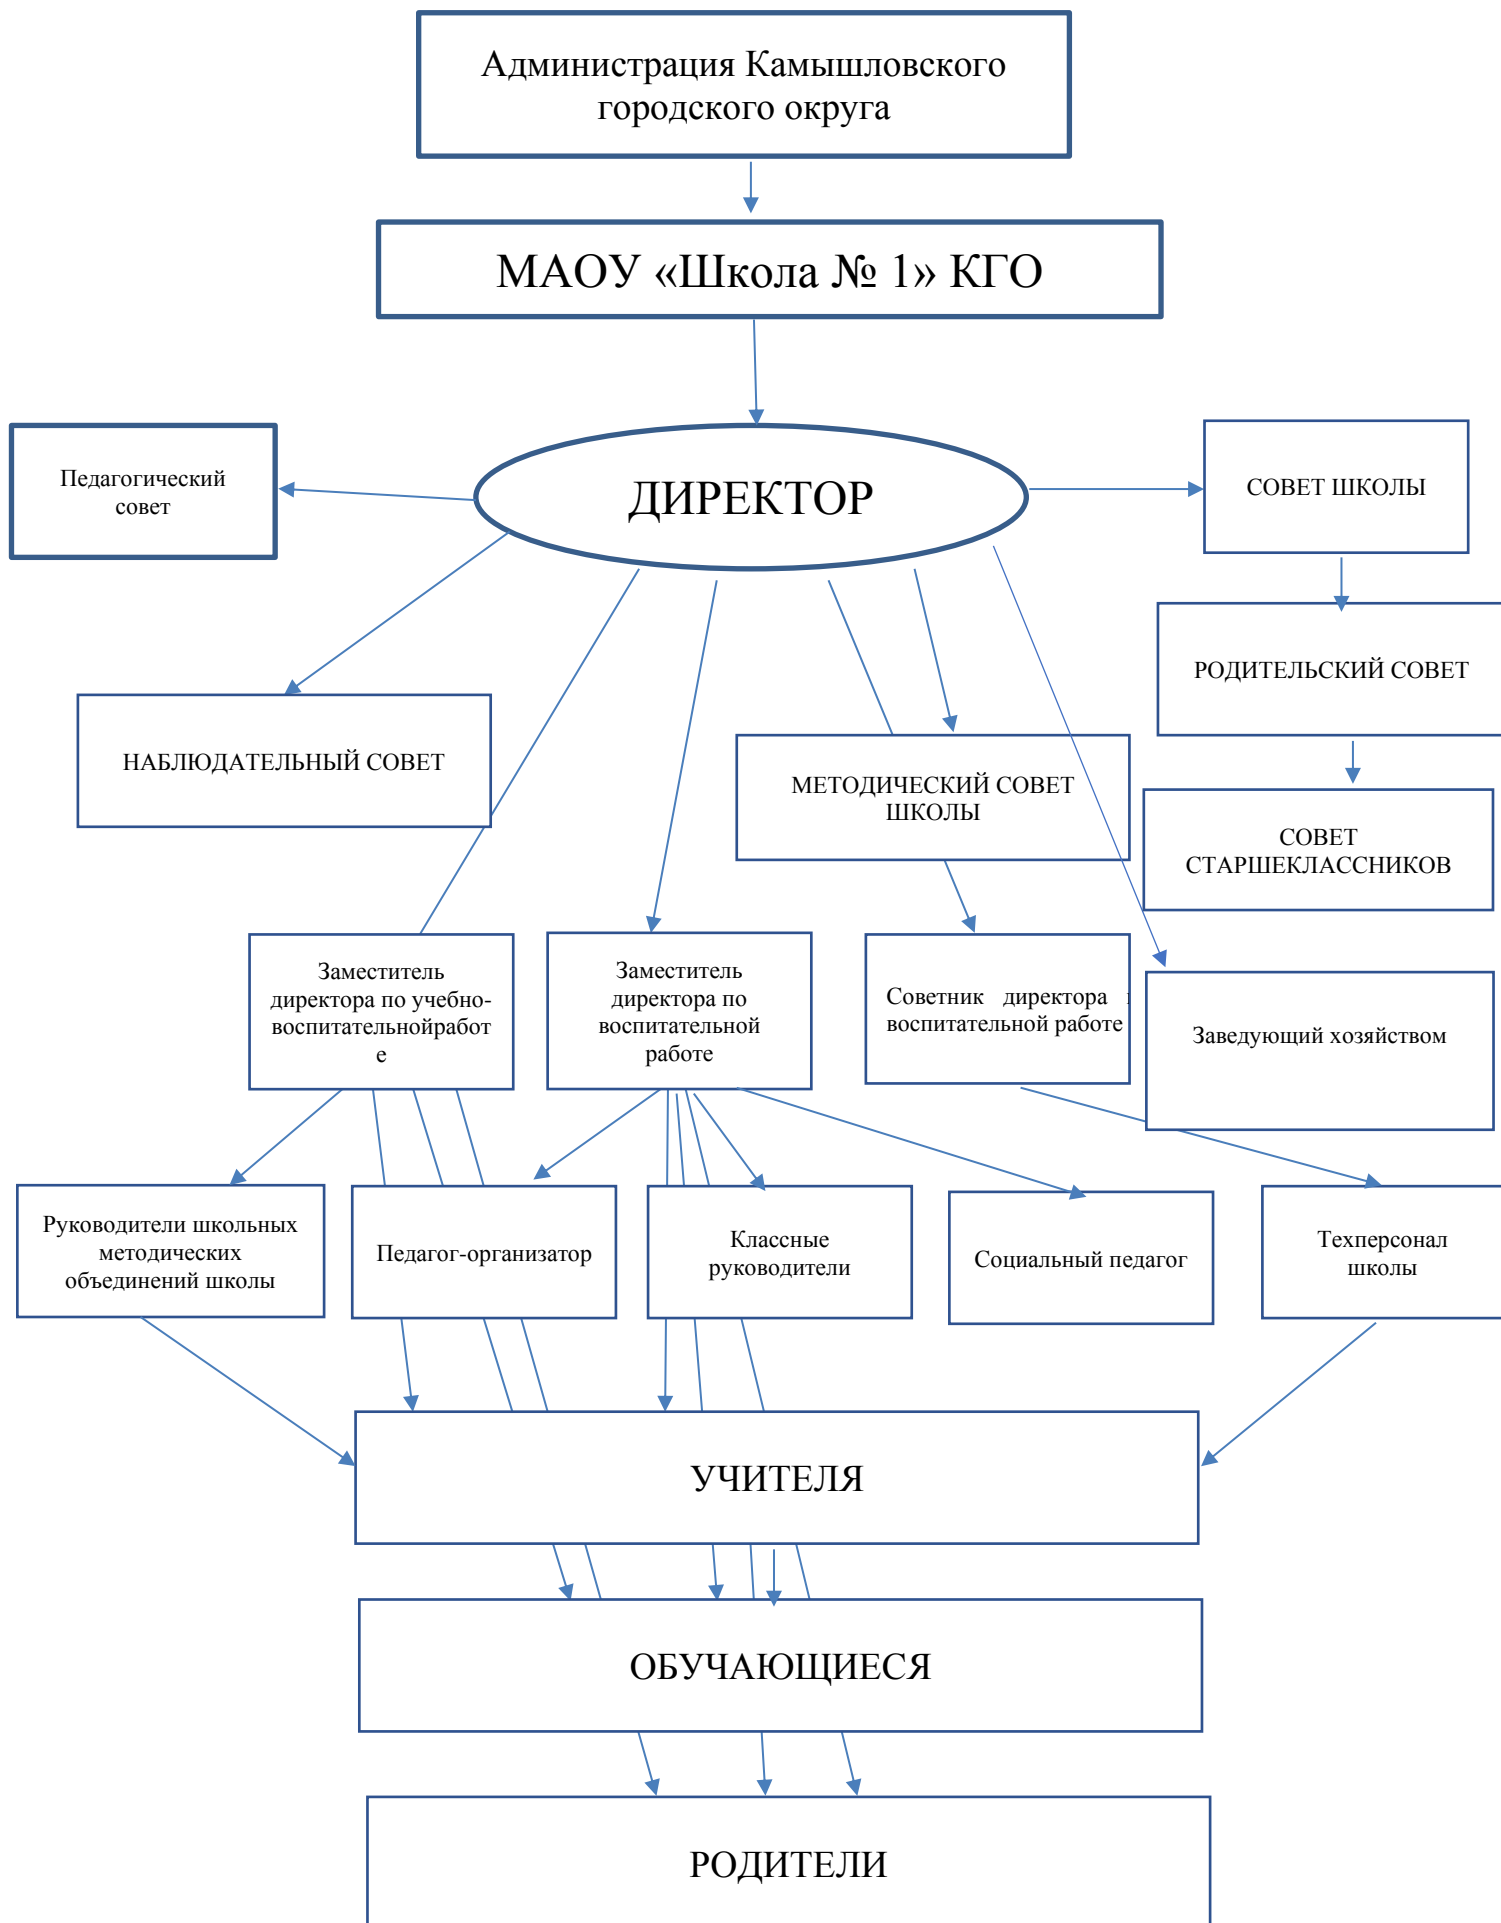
Администрация Камышловского городского округа

МАОУ «Школа № 1» КГО

Педагогический совет

ДИРЕКТОР

СОВЕТ ШКОЛЫ

РОДИТЕЛЬСКИЙ СОВЕТ

НАБЛЮДАТЕЛЬНЫЙ СОВЕТ

МЕТОДИЧЕСКИЙ СОВЕТ ШКОЛЫ

СОВЕТ СТАРШЕКЛАССНИКОВ

Заместитель директора по учебно-воспитательнойработе

Заместитель директора по воспитательной работе

Советник директора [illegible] воспитательной работе

Заведующий хозяйством

Руководители школьных методических объединений школы

Педагог-организатор

Классные руководители

Социальный педагог

Техперсонал школы

УЧИТЕЛЯ

ОБУЧАЮЩИЕСЯ

РОДИТЕЛИ